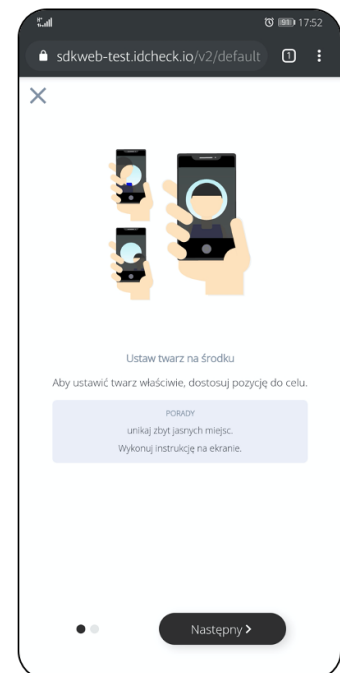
91 17:52

sdkweb-test.idcheck.io/v2/default

1

Ustaw twarz na środku

Aby ustawić twarz właściwie, dostosuj pozycję do celu.

PORADY

unikaj zbyt jasnych miejsc.

Wykonuj instrukcję na ekranie.

Następny